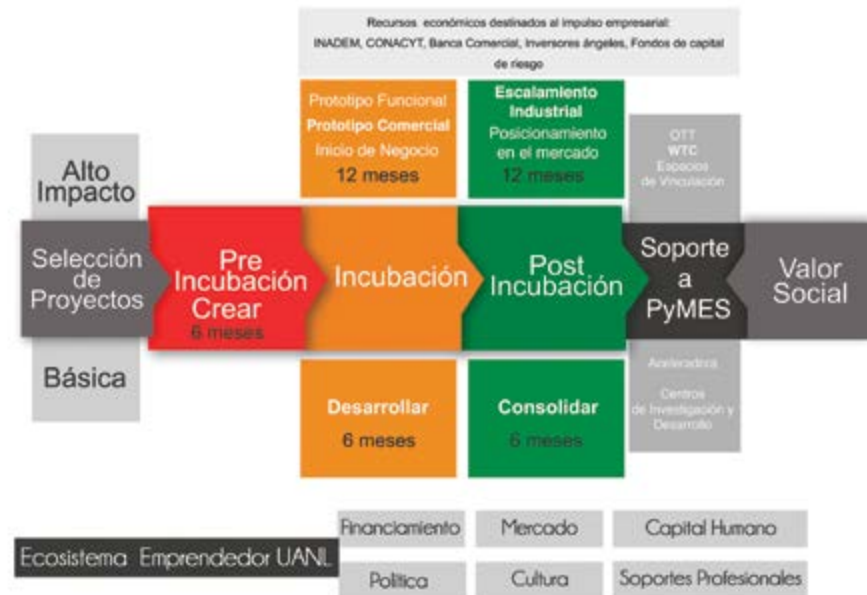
Recursos económicos destinados al impulso empresarial: INADEM, CONACYT, Banca Comercial, Inversores ángeles, Fondos de capital de riesgo

Prototipo Funcional
Prototipo Comercial
Inicio de Negocio
12 meses

Escalamiento Industrial
Posicionamiento en el mercado
12 meses

OTT
WTC
Espacios de Vinculación

Alto Impacto

Selección de Proyectos

Pre Incubación Crear
6 meses

Incubación

Post Incubación

Soporte a PyMES

Valor Social

Básica

Desarrollar
6 meses

Consolidar
6 meses

Aceleradora
Centros de Investigación y Desarrollo

Financiamiento
Mercado
Capital Humano

Ecosistema Emprendedor UANL

Política
Cultura
Soportes Profesionales